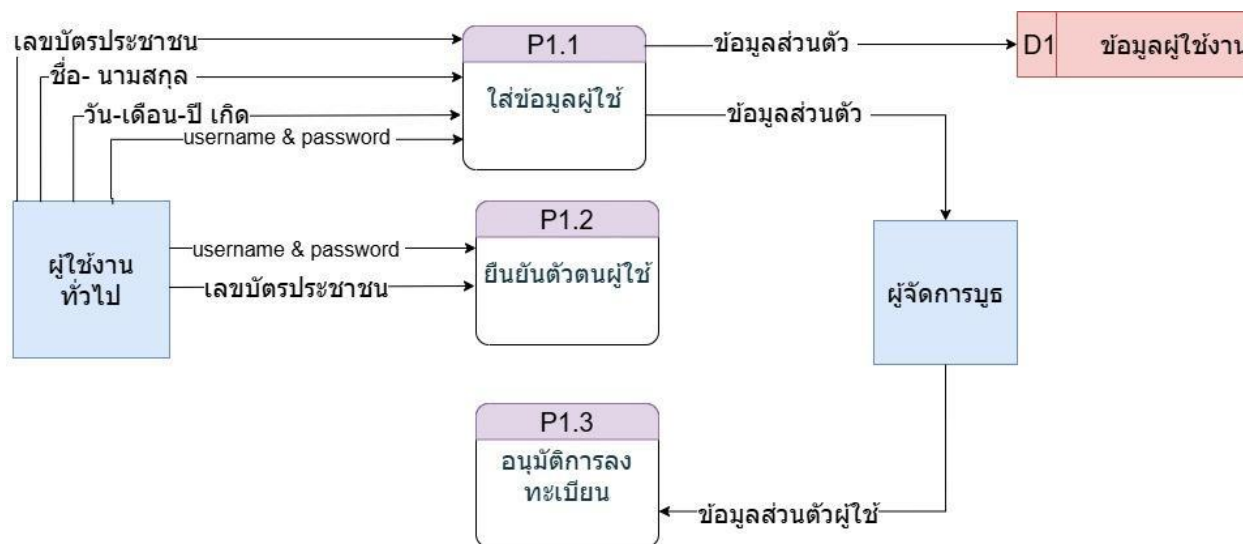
เลขบัตรประชาชน
ชื่อ- นามสกุล
วัน-เดือน-ปี เกิด
username & password

P1.1
ใส่ข้อมูลผู้ใช้

ข้อมูลส่วนตัว

D1 ข้อมูลผู้ใช้งาน

ข้อมูลส่วนตัว

ผู้ใช้งานทั่วไป

username & password
เลขบัตรประชาชน

P1.2
ยืนยันตัวตนผู้ใช้

ผู้จัดการบูธ

P1.3
อนุมัติการลงทะเบียน

ข้อมูลส่วนตัวผู้ใช้